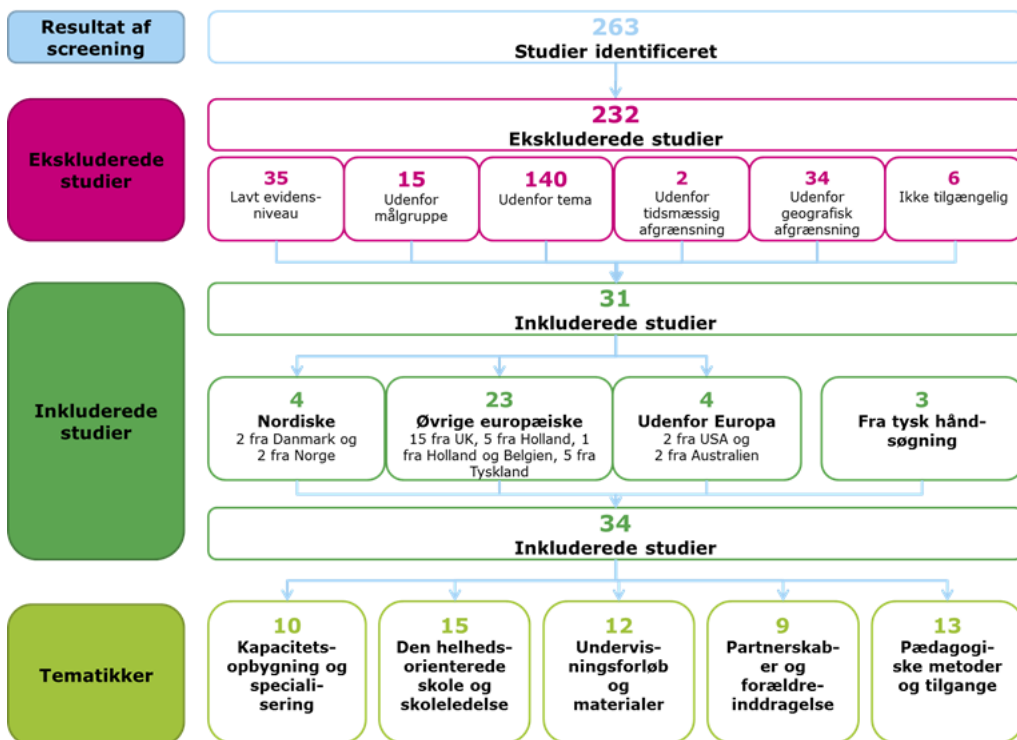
Resultat af screening

263
Studier identificeret

Ekskluderede studier

232
Ekskluderede studier

35
Lavt evidensniveau

15
Udenfor målgruppe

140
Udenfor tema

2
Udenfor tidsmæssig afgrænsning

34
Udenfor geografisk afgrænsning

6
Ikke tilgængelig

Inkluderede studier

31
Inkluderede studier

4
Nordiske
2 fra Danmark og 2 fra Norge

23
Øvrige europæiske
15 fra UK, 5 fra Holland, 1 fra Holland og Belgien, 5 fra Tyskland

4
Udenfor Europa
2 fra USA og 2 fra Australien

3
Fra tysk håndsøgning

34
Inkluderede studier

Tematikker

10
Kapacitetsopbygning og specialisering

15
Den helhedsorienterede skole og skoleledelse

12
Undervisningsforløb og materialer

9
Partnerskaber og forældreinddragelse

13
Pædagogiske metoder og tilgange